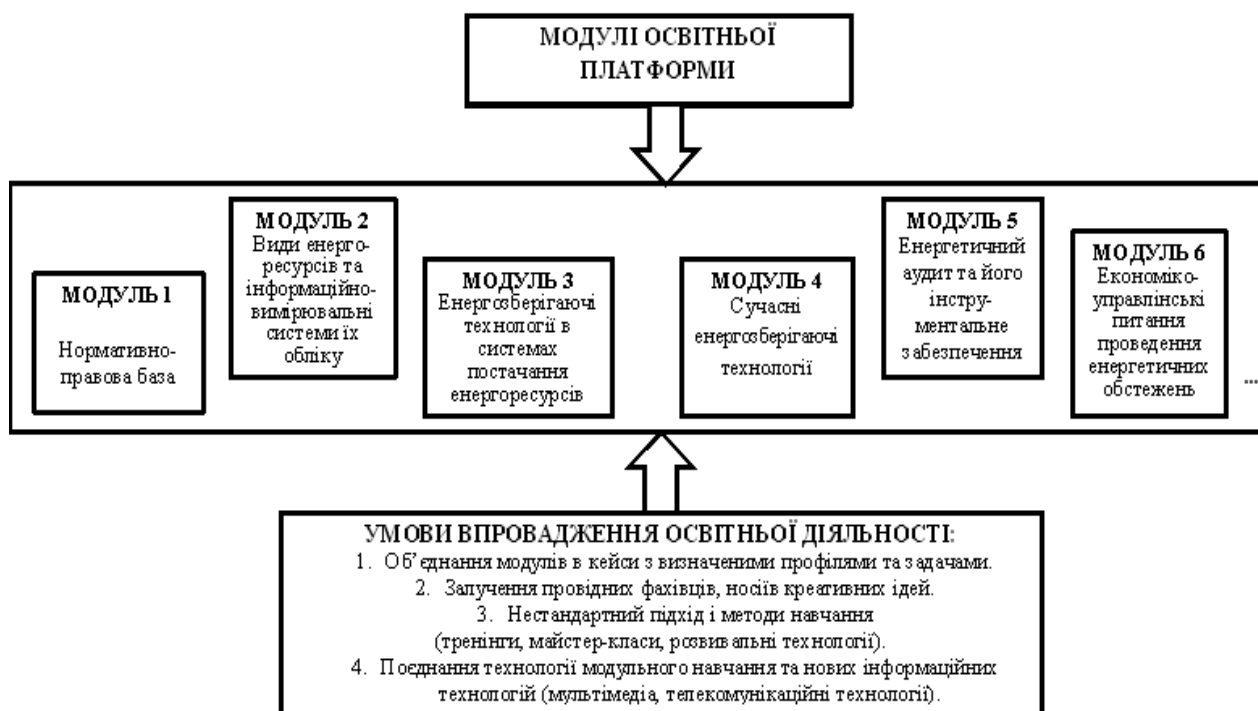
МОДУЛІ ОСВІТНЬОЇ ПЛАТФОРМИ

МОДУЛЬ 1
Нормативно-правова база

МОДУЛЬ 2
Види енерго-ресурсів та інформаційно-вимірювальні системи їх обліку

МОДУЛЬ 3
Енергозберігаючі технології в системах постачання енергоресурсів

МОДУЛЬ 4
Сучасні енергозберігаючі технології

МОДУЛЬ 5
Енергетичний аудит та його інстру-ментальне забезпечення

МОДУЛЬ 6
Економіко-управлінські питання проведення енергетичних обстежень

...

УМОВИ ВПРОВАДЖЕННЯ ОСВІТНЬОЇ ДІЯЛЬНОСТІ:
1. Об'єднання модулів в кейси з визначеними профілями та задачами.
2. Залучення провідних фахівців, носіїв креативних ідей.
3. Нестандартний підхід і методи навчання (тренінги, майстер-класи, розвивальні технології).
4. Поєднання технології модульного навчання та нових інформаційних технологій (мультімедіа, телекомунікаційні технології).